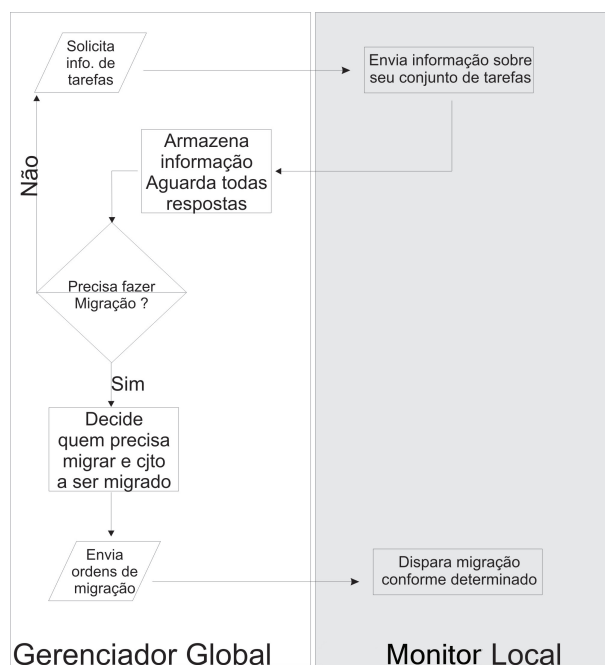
Solicita info. de tarefas

Envia informação sobre seu conjunto de tarefas

Armazena informação Aguarda todas respostas

Não

Precisa fazer Migração ?

Sim

Decide quem precisa migrar e cjto a ser migrado

Envia ordens de migração

Dispara migração conforme determinado

Gerenciador Global

Monitor Local